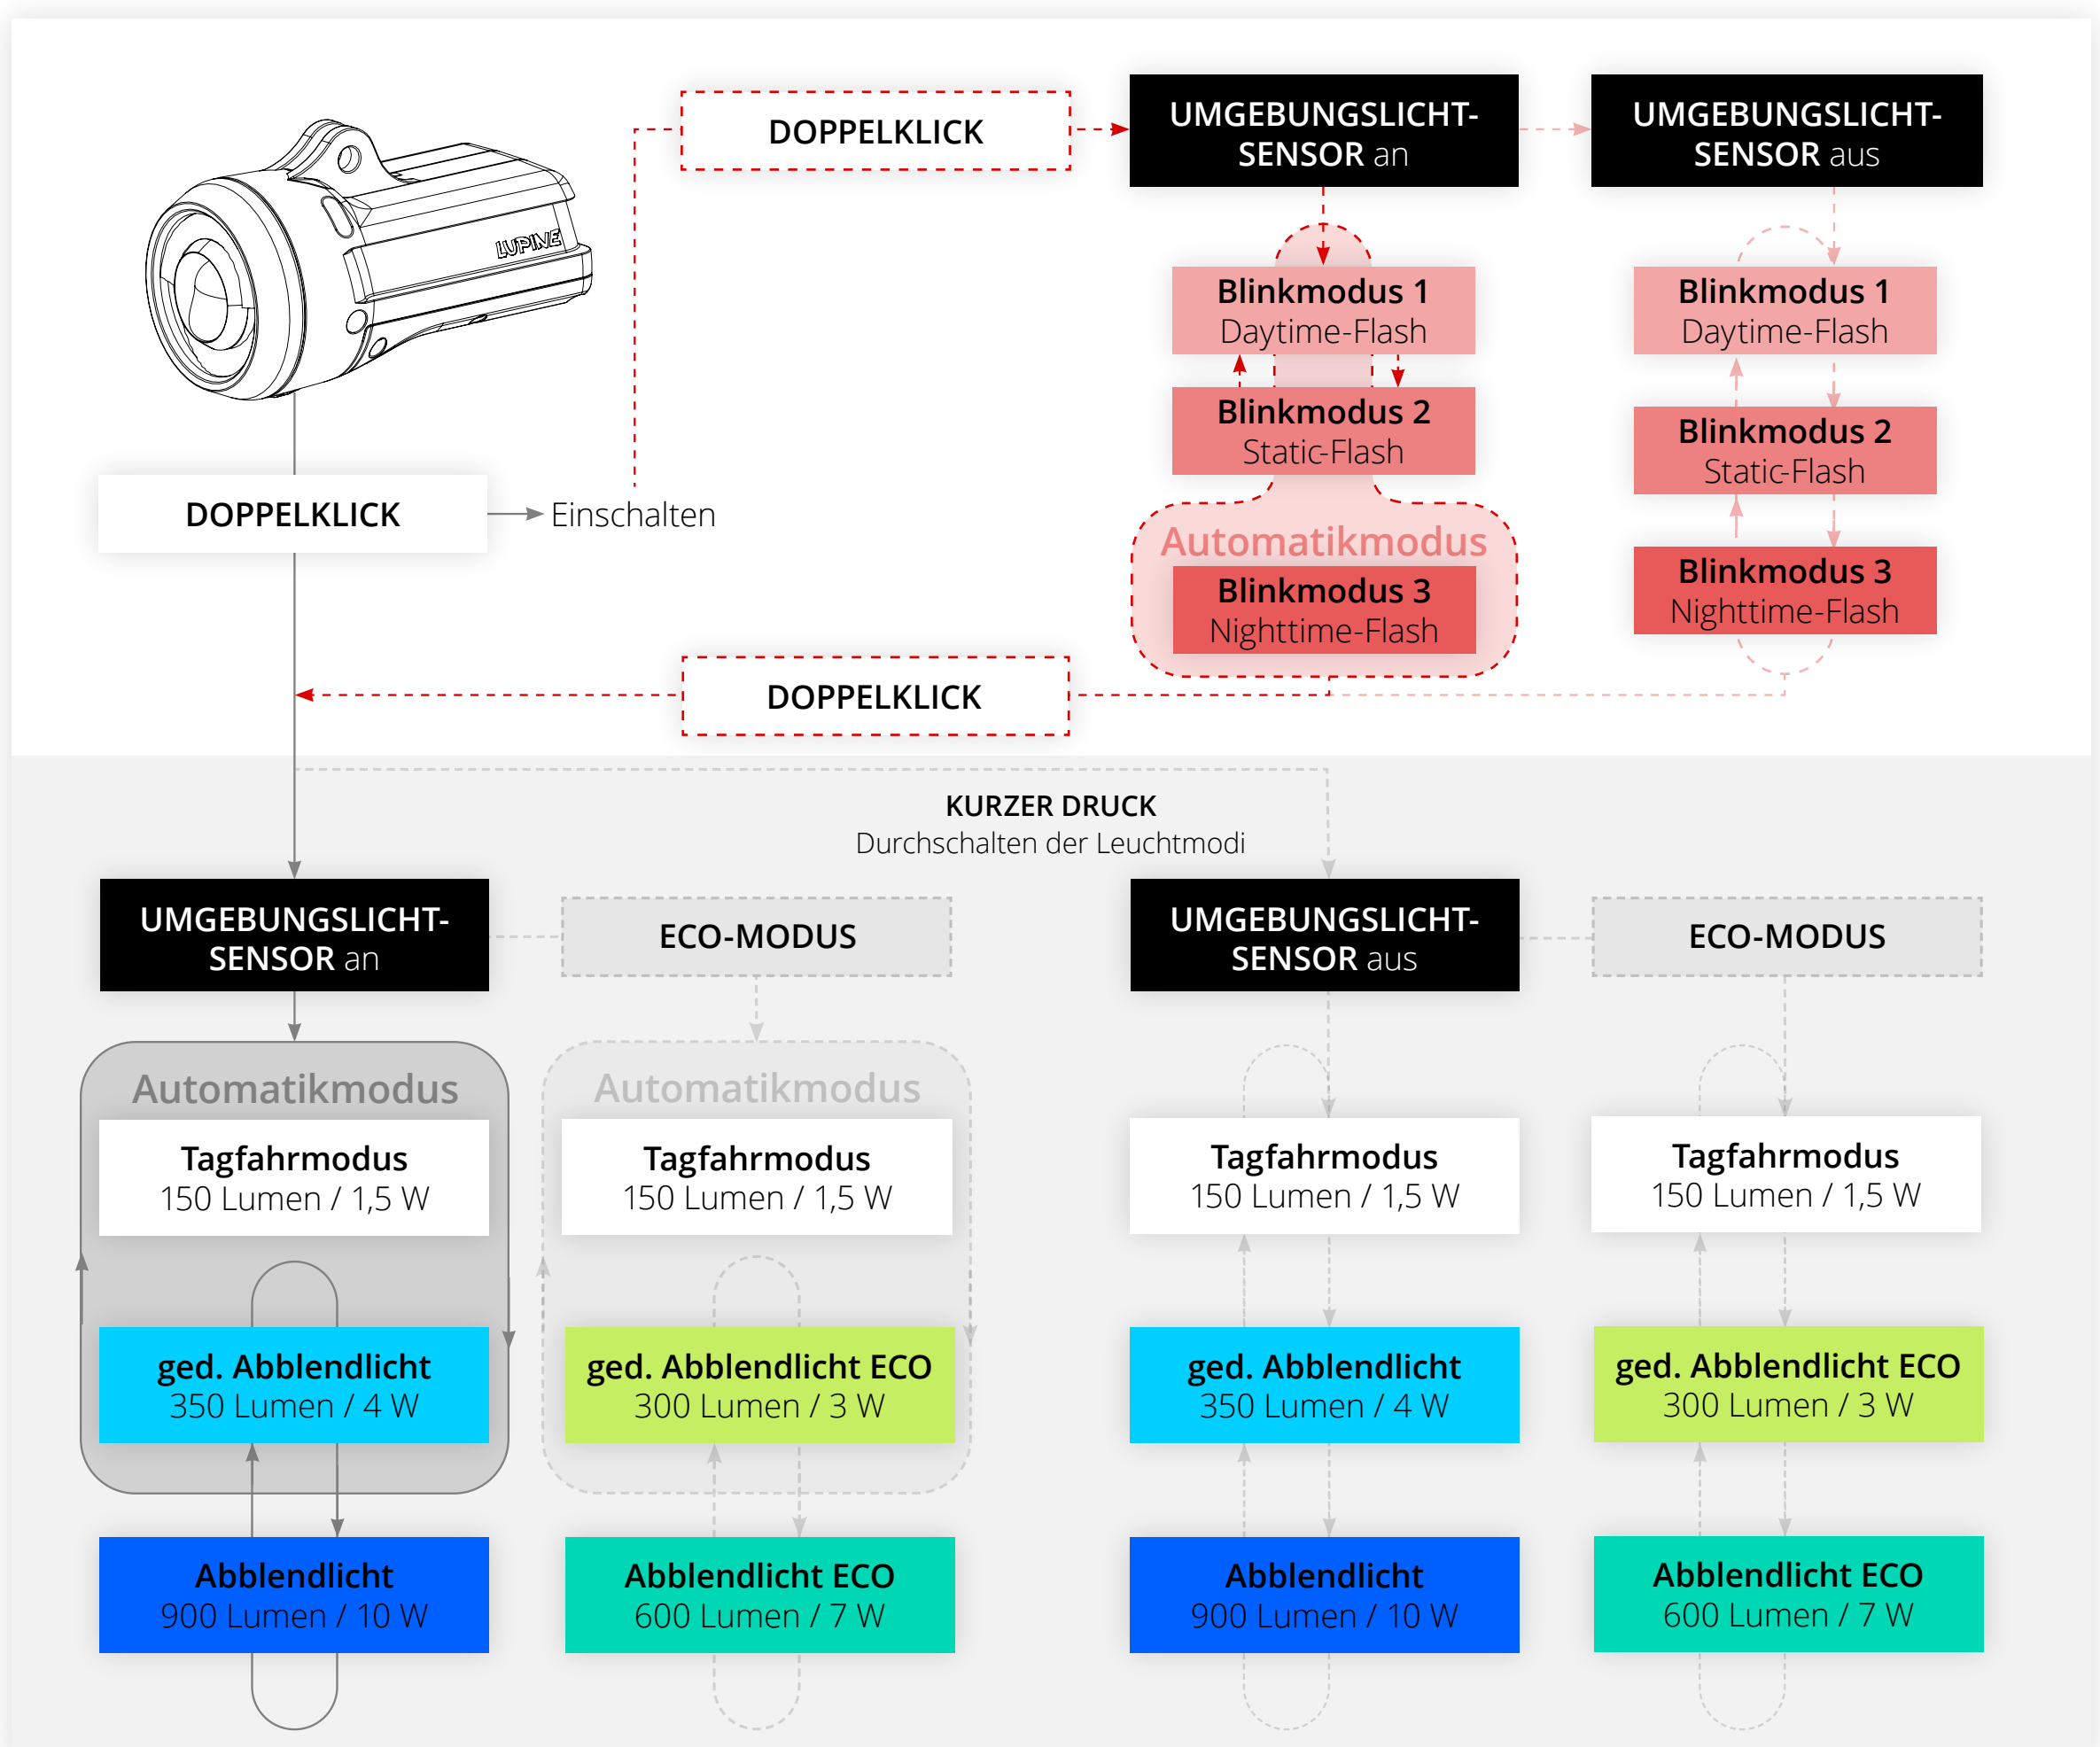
LUPINE

DOPPELKLICK

UMGEBUNGSLICHT-SENSOR an

UMGEBUNGSLICHT-SENSOR aus

Blinkmodus 1
Daytime-Flash

Blinkmodus 2
Static-Flash

Automatikmodus

Blinkmodus 3
Nighttime-Flash

Blinkmodus 1
Daytime-Flash

Blinkmodus 2
Static-Flash

Blinkmodus 3
Nighttime-Flash

DOPPELKLICK → Einschalten

DOPPELKLICK

KURZER DRUCK
Durchschalten der Leuchtmodi

UMGEBUNGSLICHT-SENSOR an

ECO-MODUS

UMGEBUNGSLICHT-SENSOR aus

ECO-MODUS

Automatikmodus

Tagfahrmodus
150 Lumen / 1,5 W

ged. Abblendlicht
350 Lumen / 4 W

Abblendlicht
900 Lumen / 10 W

Automatikmodus

Tagfahrmodus
150 Lumen / 1,5 W

ged. Abblendlicht ECO
300 Lumen / 3 W

Abblendlicht ECO
600 Lumen / 7 W

Tagfahrmodus
150 Lumen / 1,5 W

ged. Abblendlicht
350 Lumen / 4 W

Abblendlicht
900 Lumen / 10 W

Tagfahrmodus
150 Lumen / 1,5 W

ged. Abblendlicht ECO
300 Lumen / 3 W

Abblendlicht ECO
600 Lumen / 7 W